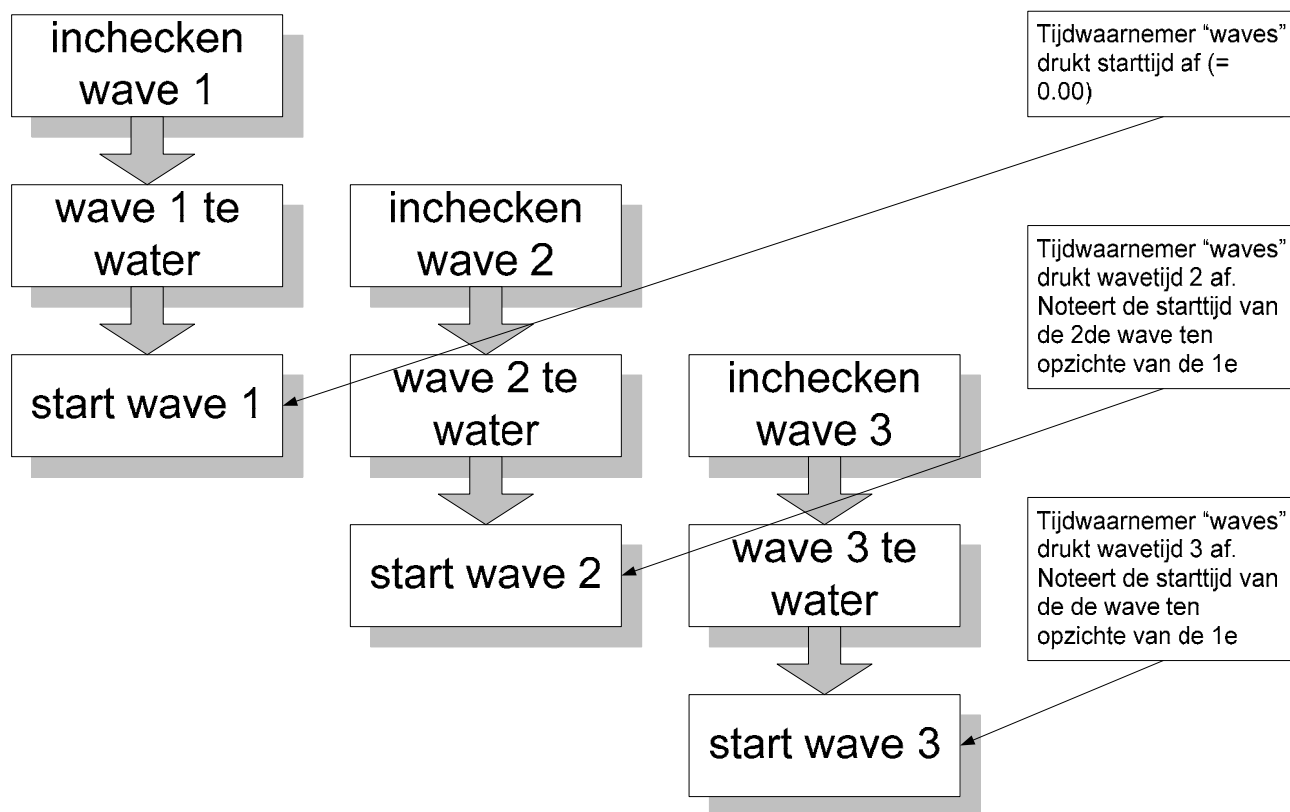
inchecken wave 1

wave 1 te water

start wave 1

inchecken wave 2

wave 2 te water

start wave 2

inchecken wave 3

wave 3 te water

start wave 3

Tijdwaarnemer “waves” drukt starttijd af (= 0.00)

Tijdwaarnemer “waves” drukt wavetijd 2 af. Noteert de starttijd van de 2de wave ten opzichte van de 1e

Tijdwaarnemer “waves” drukt wavetijd 3 af. Noteert de starttijd van de de wave ten opzichte van de 1e